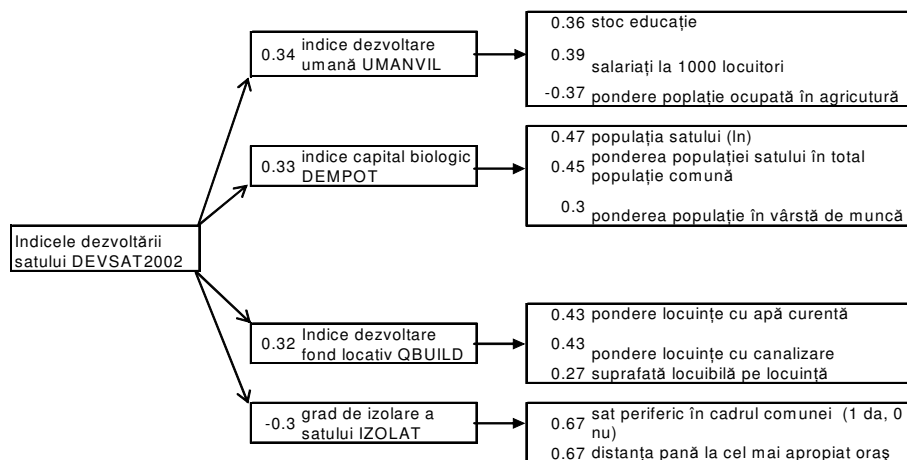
Indicele dezvoltării satului DEVSAT2002

0.34 indice dezvoltare umană UMANVIL

0.36 stoc educație
0.39 salariați la 1000 locuitori
-0.37 pondere poplație ocupată în agricutură

0.33 indice capital biologic DEMPOT

0.47 populația satului (ln)
0.45 ponderea populației satului în total populație comună
0.3 ponderea populație în vârstă de muncă

0.32 Indice dezvoltare fond locativ QBUILD

0.43 pondere locuințe cu apă curentă
0.43 pondere locuințe cu canalizare
0.27 suprafată locuibilă pe locuință

-0.3 grad de izolare a satului IZOLAT

0.67 sat periferic în cadrul comunei (1 da, 0 nu)
0.67 distanța pană la cel mai apropiat oraș